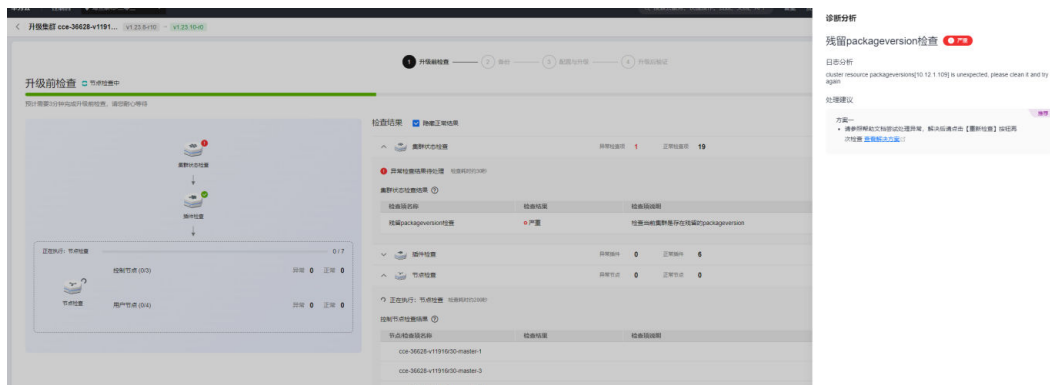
< 升级集群 cce-36628-v1191... v1.23.8-r10 → v1.23.10-r0

1 升级前检查 —— 2 备份 —— 3 配置与升级 —— 4 升级后验证

升级前检查 节点检查中

预计需要3分钟完成升级前检查，请耐心等待

集群状态检查

插件检查

正在执行：节点检查 0 / 7

控制节点 (0/3) 异常 0 正常 0

节点检查

用户节点 (0/4) 异常 0 正常 0

检查结果 隐藏正常结果

集群状态检查 异常检查项 1 正常检查项 19

异常检查结果待处理 检查耗时约30秒

集群状态检查结果

| 检查项名称 | 检查结果 | 检查项说明 |
|---|---|---|
| 残留packageversion检查 | 严重 | 检查当前集群是否存在残留的packageversion |

插件检查 异常插件 0 正常插件 6

节点检查 异常节点 0 正常节点 0

正在执行：节点检查 检查耗时约200秒

控制节点检查结果

| 节点检查项名称 | 检查结果 | 检查项说明 |
|---|---|---|
| cce-36628-v11916r30-master-1 | | |
| cce-36628-v11916r30-master-3 | | |

诊断分析

残留packageversion检查 严重

日志分析

cluster resource packageversions[10.12.1.109] is unexpected, please clean it and try again

处理建议

推荐

方案一
• 请参照帮助文档尝试处理异常，解决后请点击【重新检查】按钮再次检查 查看解决方案